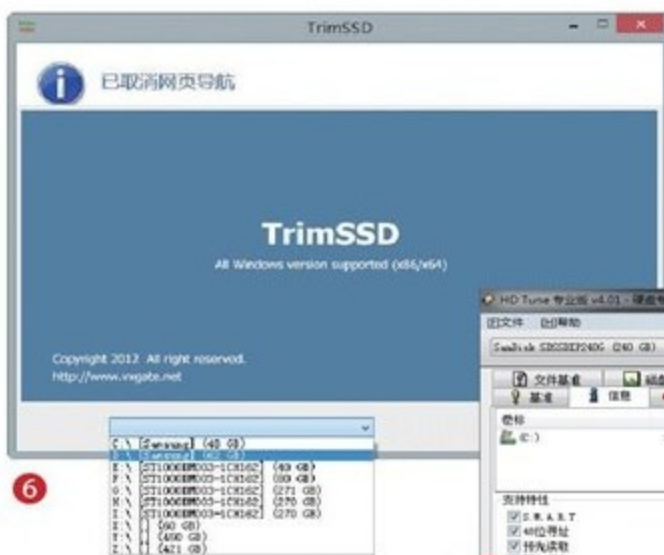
TrimSSD

已取消网页导航

TrimSSD

All Windows version supported (x86/x64)

Copyright 2012 All right reserved.
http://www.vxgate.net

C:\ [Samsung] (40 GB)
D:\ [Samsung] (82 GB)
E:\ [ST1000DM003-1CH162] (40 GB)
F:\ [ST1000DM003-1CH162] (80 GB)
G:\ [ST1000DM003-1CH162] (271 GB)
H:\ [ST1000DM003-1CH162] (270 GB)
I:\ [ST1000DM003-1CH162] (270 GB)
X:\ [] (60 GB)
Y:\ [] (450 GB)
Z:\ [] (421 GB)

6

HD Tune 专业版 v4.01 - 硬盘专
(F)文件 (H)帮助
SanDisk SDSSDXP240G (240 GB)
文件基准
基准 信息
卷标
(C:)
支持特性
S.M.A.R.T
48位寻址
预先读取